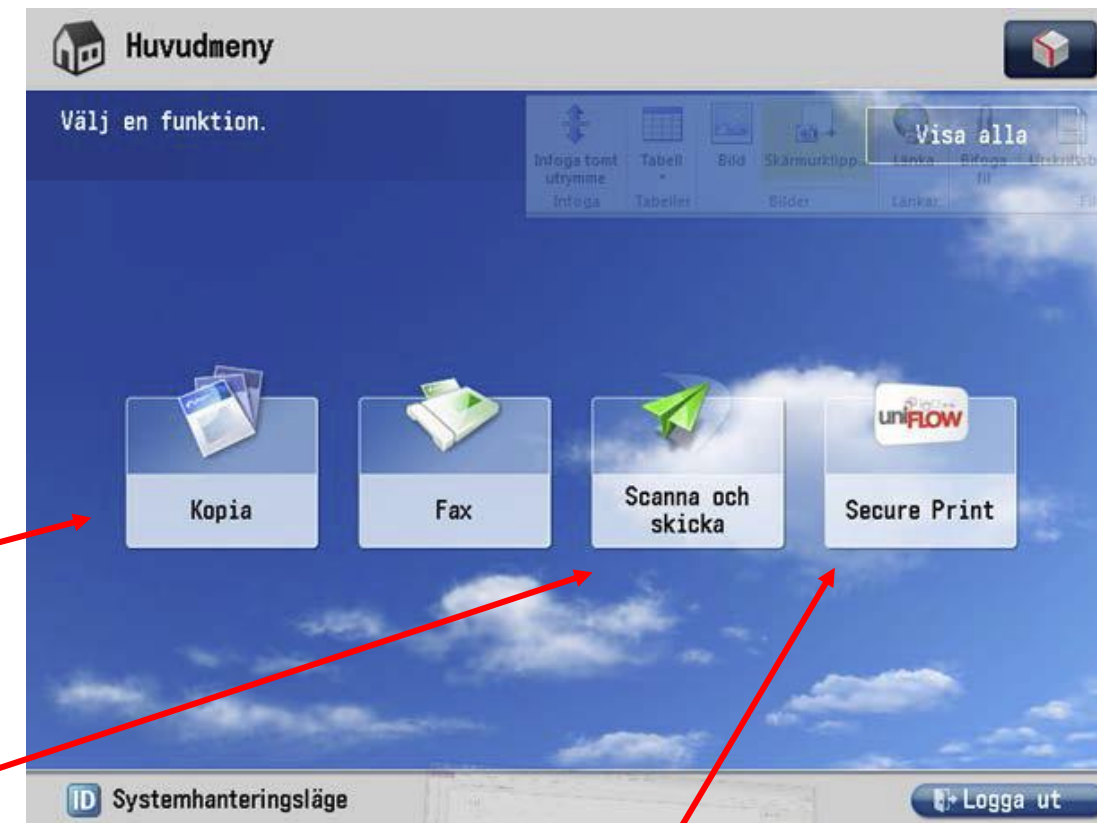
Huvudmeny

Välj en funktion.

Infoga tomt utrymme
Tabell
Bild
Skärmurklipp
Länka
Bifoga fil
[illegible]
Infoga
Tabeller
Bilder
Länkar
Fil

Visa alla

Kopia

Fax

Scanna och skicka

uniFLOW

Secure Print

ID Systemhanteringsläge

Logga ut